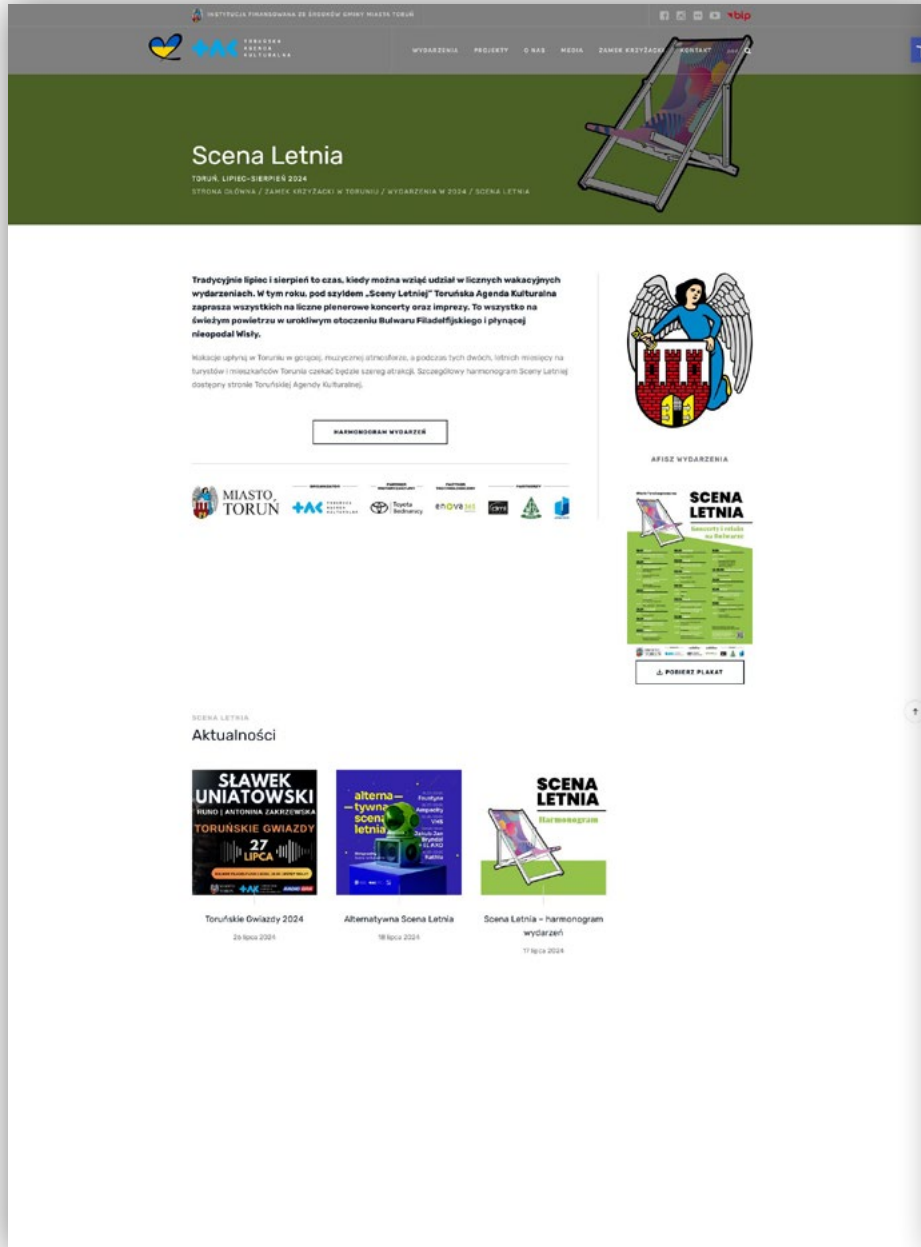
INSTYTUCJA FINANSOWANA ZE ŚRODKÓW GMINY MIASTA TORUŃ

bip

TORUŃSKA AGENDA KULTURALNA

WYDARZENIA PROJEKTY O NAS MEDIA ZAMEK KRZYŻACKI KONTAKT

Scena Letnia

TORUŃ, LIPIEC–SIERPIEŃ 2024

STRONA GŁÓWNA / ZAMEK KRZYŻACKI W TORUNIU / WYDARZENIA W 2024 / SCENA LETNIA

Tradycyjnie lipiec i sierpień to czas, kiedy można wziąć udział w licznych wakacyjnych wydarzeniach. W tym roku, pod szyldem „Sceny Letniej" Toruńska Agenda Kulturalna zaprasza wszystkich na liczne plenerowe koncerty oraz imprezy. To wszystko na świeżym powietrzu w urokliwym otoczeniu Bulwaru Filadelfijskiego i płynącej nieopodal Wisły.

Wakacje upłyną w Toruniu w gorącej, muzycznej atmosferze, a podczas tych dwóch, letnich miesięcy na turystów i mieszkańców Torunia czekać będzie szereg atrakcji. Szczegółowy harmonogram Sceny Letniej dostępny stronie Toruńskiej Agendy Kulturalnej.

HARMONOGRAM WYDARZEŃ

MIASTO TORUŃ

ORGANIZATOR

PARTNER

PARTNER

PARTNERZY

TORUŃSKA AGENDA KULTURALNA

Toyota Bednarscy

enova365

AFISZ WYDARZENIA

SCENA LETNIA

Koncerty i relaks na Bulwarze

POBIERZ PLAKAT

SCENA LETNIA

Aktualności

SŁAWEK UNIATOWSKI

RUNO | ANTONINA ZAKRZEWSKA

TORUŃSKIE GWIAZDY

27 LIPCA

Toruńskie Gwiazdy 2024

26 lipca 2024

alterna—tywna scena letnia

Alternatywna Scena Letnia

18 lipca 2024

SCENA LETNIA

Harmonogram

Scena Letnia – harmonogram wydarzeń

17 lipca 2024